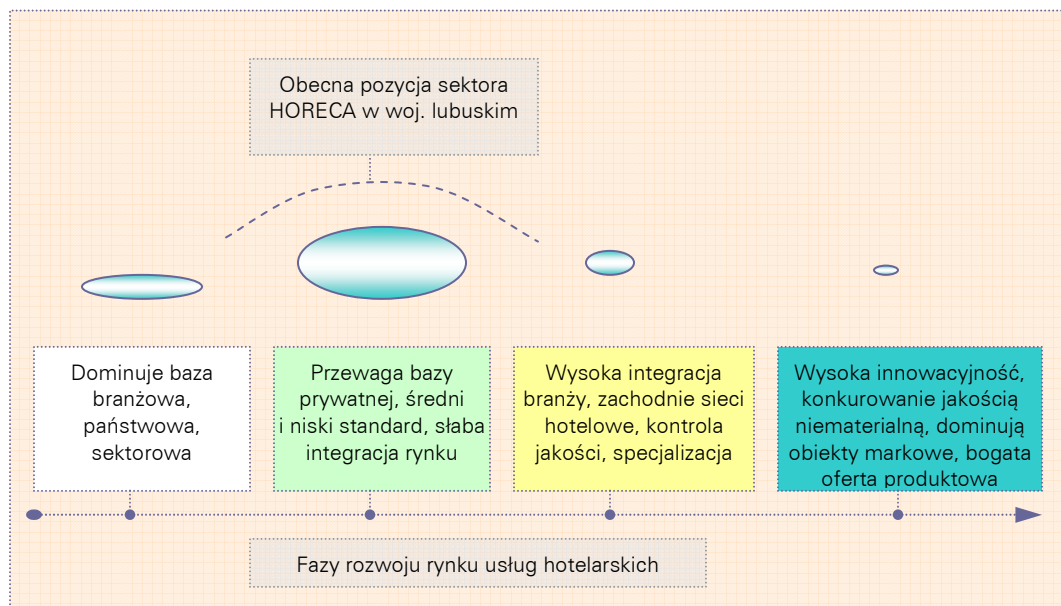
Obecna pozycja sektora HORECA w woj. lubuskim

Dominuje baza branżowa, państwowa, sektorowa

Przewaga bazy prywatnej, średni i niski standard, słaba integracja rynku

Wysoka integracja branży, zachodnie sieci hotelowe, kontrola jakości, specjalizacja

Wysoka innowacyjność, konkurowanie jakością niematerialną, dominują obiekty markowe, bogata oferta produktowa

Fazy rozwoju rynku usług hotelarskich